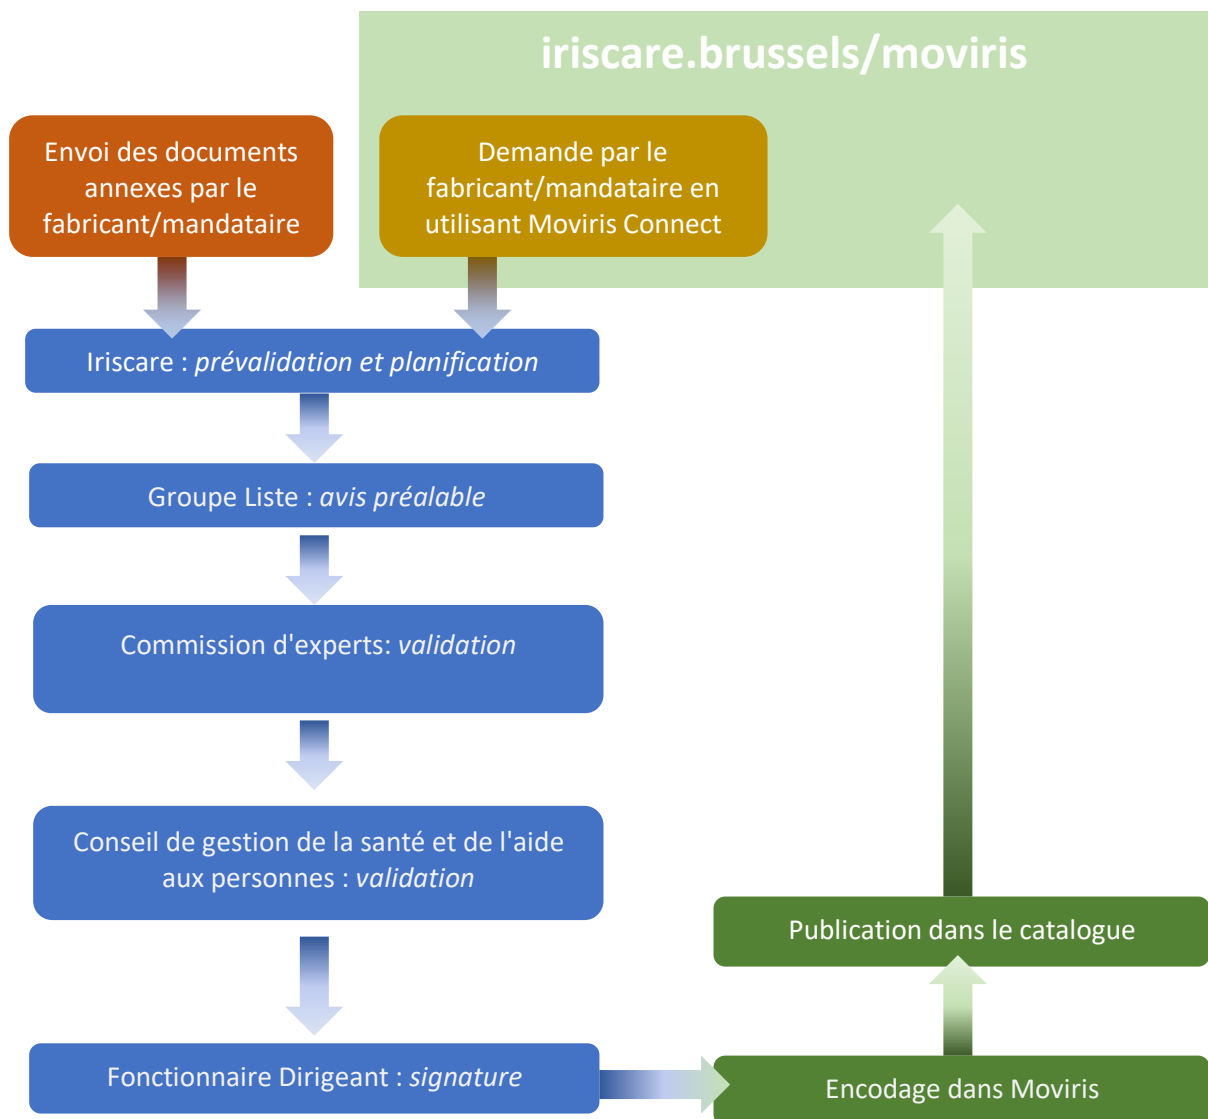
iriscare.brussels/moviris

Envoi des documents annexes par le fabricant/mandataire

Demande par le fabricant/mandataire en utilisant Moviris Connect

Iriscare : *prévalidation et planification*

Groupe Liste : *avis préalable*

Commission d'experts: *validation*

Conseil de gestion de la santé et de l'aide aux personnes : *validation*

Fonctionnaire Dirigeant : *signature*

Publication dans le catalogue

Encodage dans Moviris